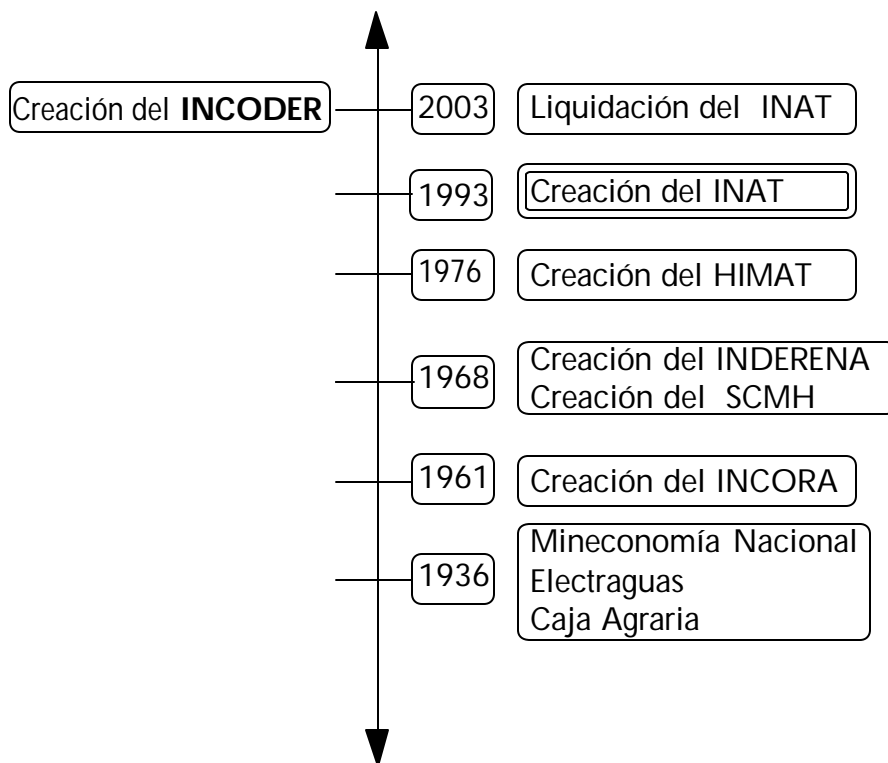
Creación del **INCODER**

2003 Liquidación del INAT

1993 Creación del INAT

1976 Creación del HIMAT

1968 Creación del INDERENA
Creación del SCMH

1961 Creación del INCORA

1936 Mineconomía Nacional
Electraguas
Caja Agraria